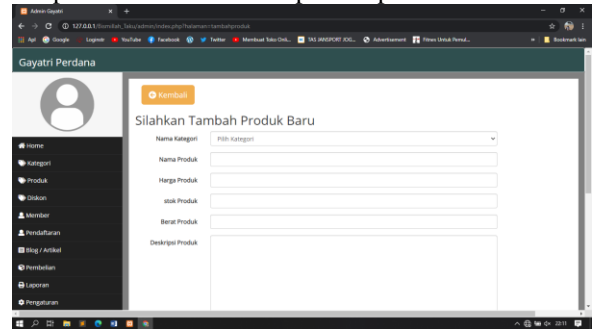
Admin Gayatri

127.0.0.1/bismillah_fatur/admin/index.php?halaman=tambahproduk

Apl Google Loginlr YouTube Facebook Twitter Membuat Toko Onli... TAS JANSPORT JOG... Advertisement Fitnes Untuk Pemul... Bookmark lain

Gayatri Perdana

Home
Kategori
Produk
Diskon
Member
Pendaftaran
Blog / Artikel
Pembelian
Laporan
Pengaturan

Kembali

Silahkan Tambah Produk Baru

Nama Kategori
Pilih Kategori

Nama Produk

Harga Produk

stok Produk

Berat Produk

Deskripsi Produk

22:11